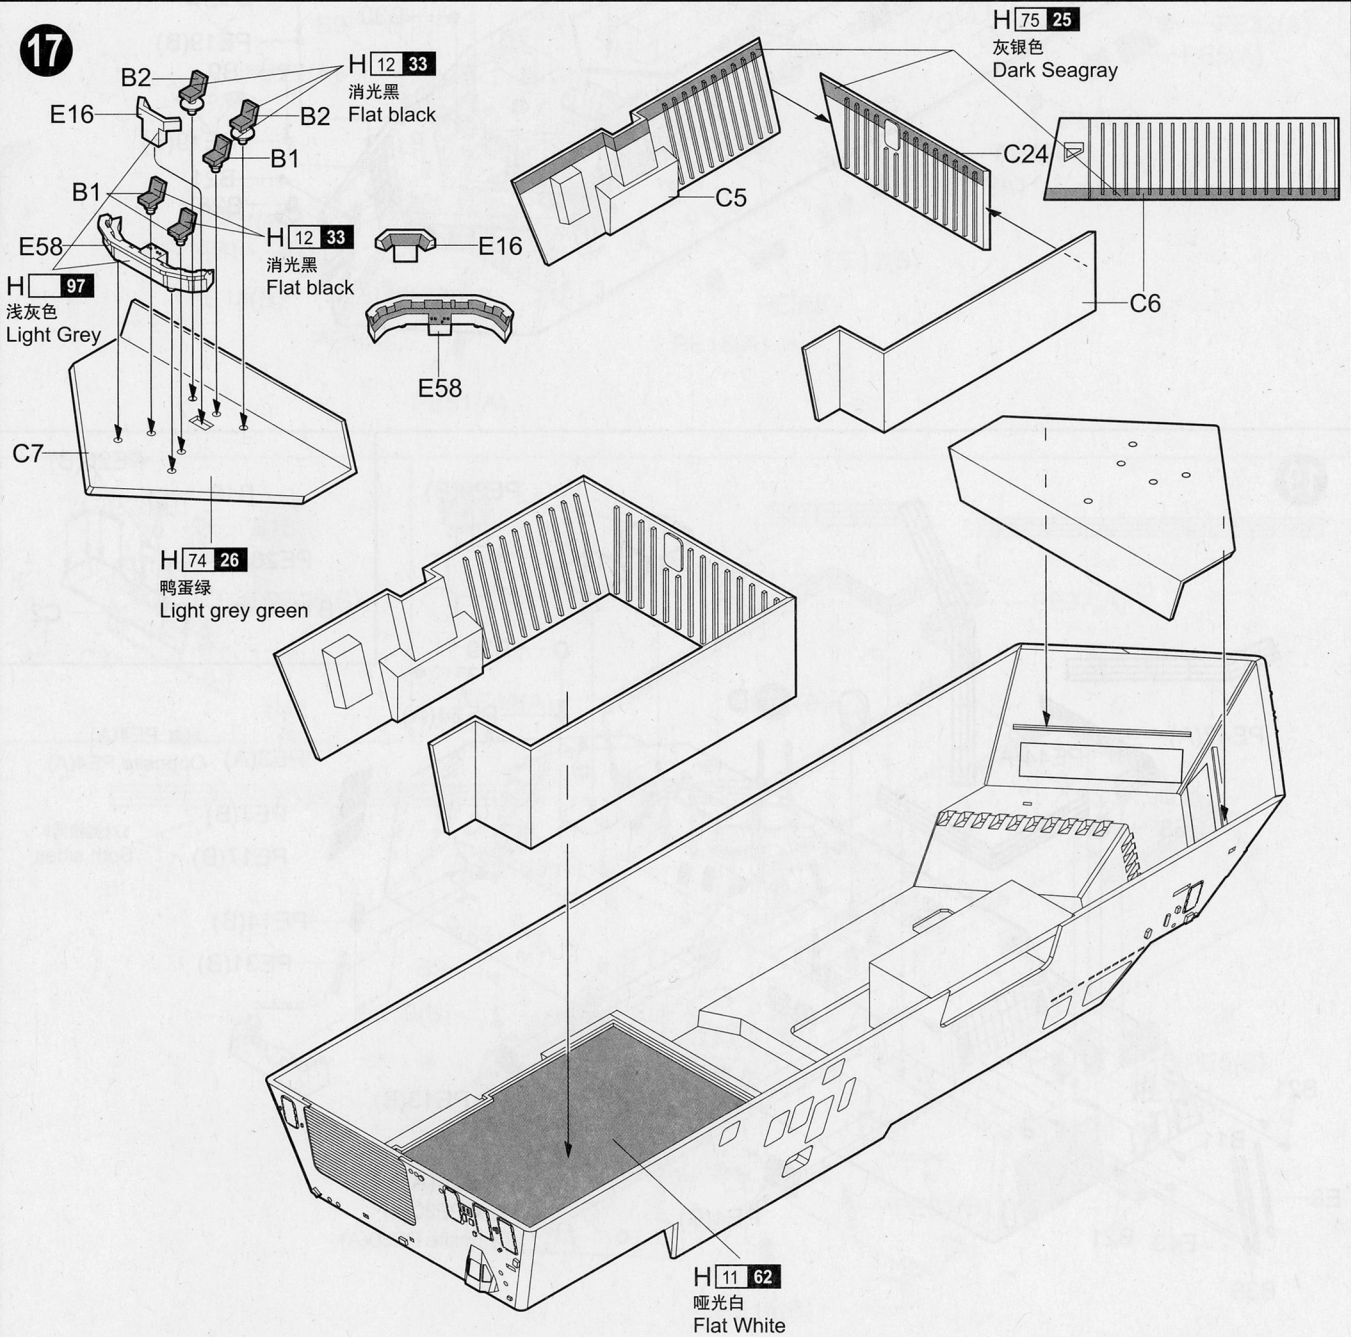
17

B2
E16
H 12 33
消光黑
Flat black
B2
B1
B1
E58
H 12 33
消光黑
Flat black
H 97
浅灰色
Light Grey
E16
E58
C7
H 74 26
鸭蛋绿
Light grey green

C5
C24
H 75 25
灰银色
Dark Seagray
C6

H 11 62
哑光白
Flat White